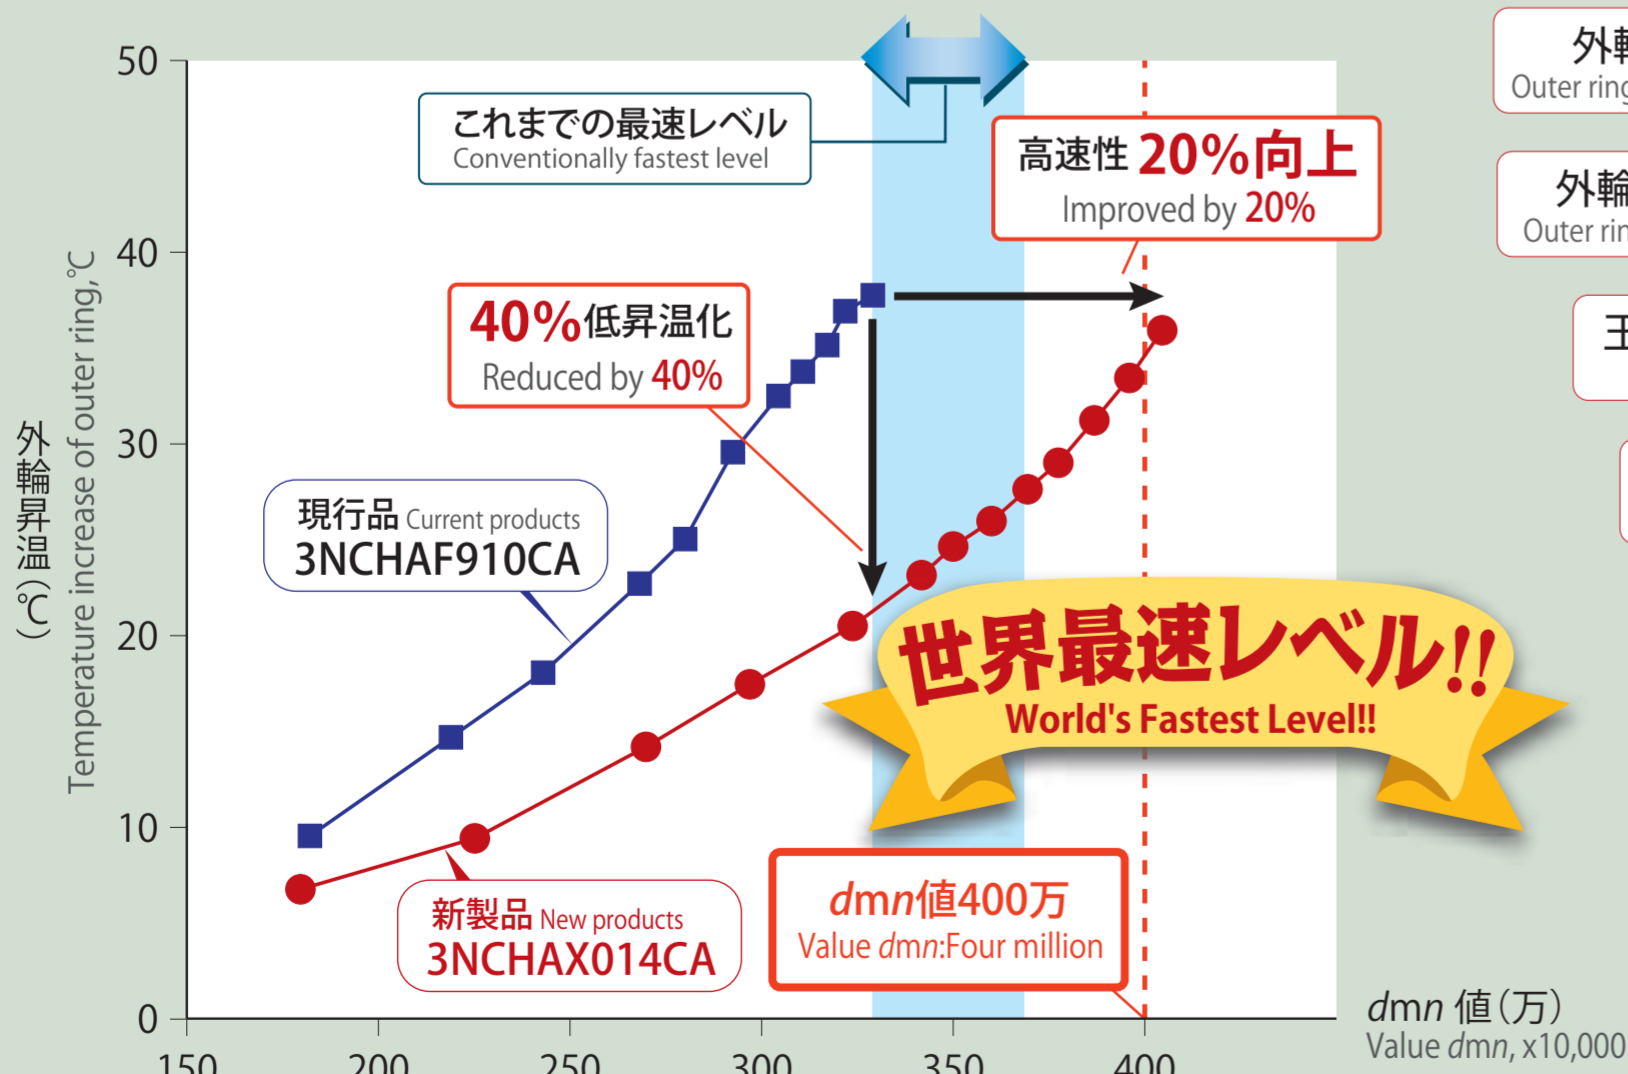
外輪昇温 (℃)
Temperature increase of outer ring,℃

50
40
30
20
10
0

これまでの最速レベル
Conventionally fastest level

高速性 20%向上
Improved by 20%

40%低昇温化
Reduced by 40%

現行品 Current products
3NCHAF910CA

世界最速レベル!!
World's Fastest Level!!

新製品 New products
3NCHAX014CA

dmn値400万
Value dmn:Four million

dmn 値(万)
Value dmn, x10,000

150 200 250 300 350 400

外輪
Outer ring

外輪
Outer rin

玉